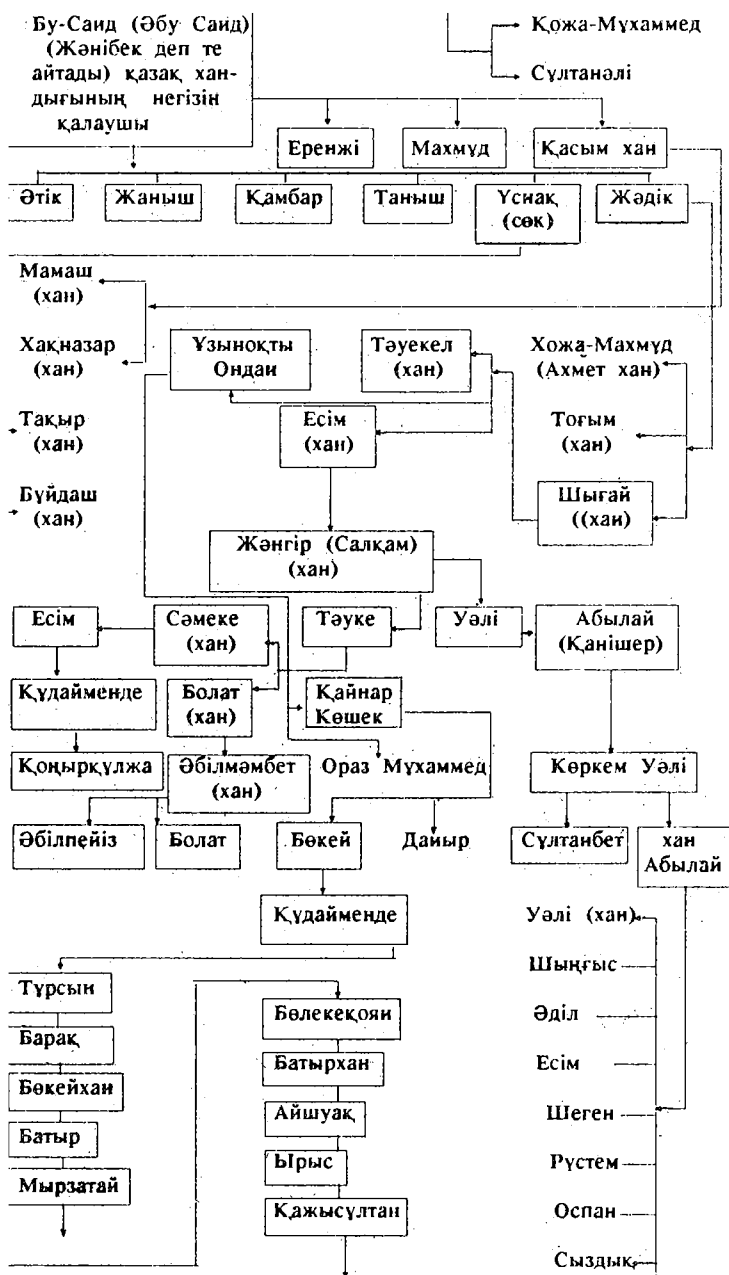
Бу-Саид (Әбу Саид) (Жәнібек деп те айтады) қазақ хандығының негізін қалаушы

Қожа-Мұхаммед

Сұлтанәлі

Еренжі

Махмұд

Қасым хан

Әтік

Жаныш

Қамбар

Таныш

Үсиақ (сөк)

Жәдік

Мамаш (хан)

Хақназар (хан)

Тақыр (хан)

Бұйдаш (хан)

Ұзынокты Ондаи

Тәуекел (хан)

Хожа-Махмұд (Ахмет хан)

Есім (хан)

Тоғым (хан)

Шығай ((хан)

Жәнгір (Салқам) (хан)

Есім

Сәмеке (хан)

Тәуке

Уәлі

Абылай (Қанішер)

Құдайменде

Болат (хан)

Қайнар Көшек

Қоңырқұлжа

Әбілмәмбет (хан)

Ораз Мұхаммед

Көркем Уәлі

Әбілпейіз

Болат

Бөкей

Дайыр

Сұлтанбет

хан Абылай

Құдайменде

Уәлі (хан)

Шыңғыс

Әділ

Есім

Шеген

Рүстем

Оспан

Сыздық

Тұрсын

Барақ

Бөкейхан

Батыр

Мырзатай

Бөлекеқояи

Батырхан

Айшуақ

Ырыс

Қажысұлтан